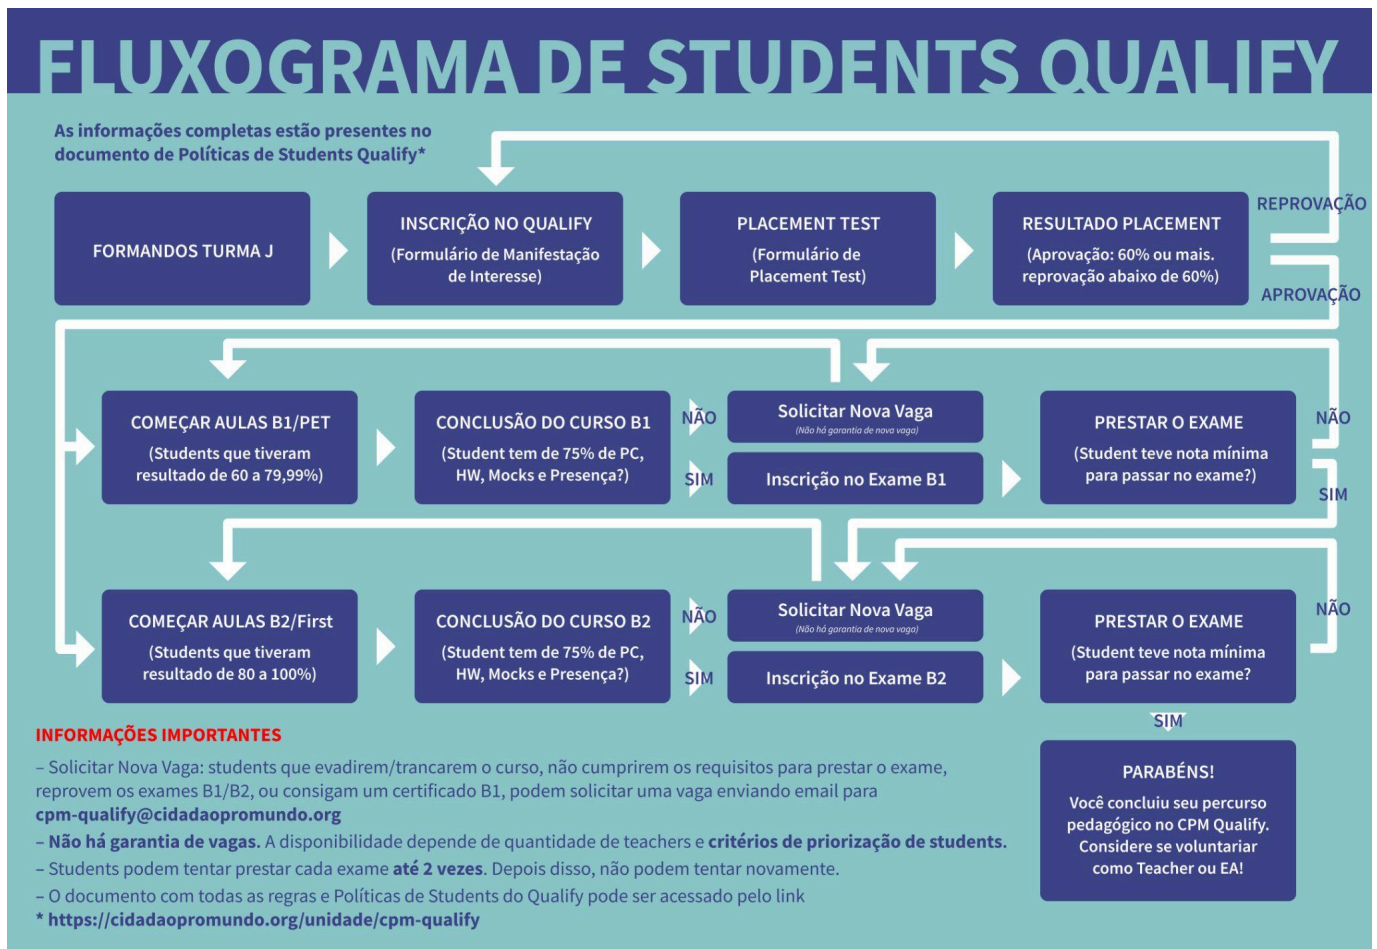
FLUXOGRAMA DE STUDENTS QUALIFY

As informações completas estão presentes no documento de Políticas de Students Qualify*

FORMANDOS TURMA J

INSCRIÇÃO NO QUALIFY
(Formulário de Manifestação de Interesse)

PLACEMENT TEST
(Formulário de Placement Test)

RESULTADO PLACEMENT
(Aprovação: 60% ou mais. reprovação abaixo de 60%)

REPROVAÇÃO

APROVAÇÃO

COMEÇAR AULAS B1/PET
(Students que tiveram resultado de 60 a 79,99%)

CONCLUSÃO DO CURSO B1
(Student tem de 75% de PC, HW, Mocks e Presença?)

NÃO

Solicitar Nova Vaga
(Não há garantia de nova vaga)

SIM

Inscrição no Exame B1

PRESTAR O EXAME
(Student teve nota mínima para passar no exame?)

NÃO

SIM

COMEÇAR AULAS B2/First
(Students que tiveram resultado de 80 a 100%)

CONCLUSÃO DO CURSO B2
(Student tem de 75% de PC, HW, Mocks e Presença?)

NÃO

Solicitar Nova Vaga
(Não há garantia de nova vaga)

SIM

Inscrição no Exame B2

PRESTAR O EXAME
(Student teve nota mínima para passar no exame?

NÃO

SIM

PARABÉNS!
Você concluiu seu percurso pedagógico no CPM Qualify. Considere se voluntariar como Teacher ou EA!

INFORMAÇÕES IMPORTANTES

– Solicitar Nova Vaga: students que evadirem/trancarem o curso, não cumprirem os requisitos para prestar o exame, reprovem os exames B1/B2, ou consigam um certificado B1, podem solicitar uma vaga enviando email para cpm-qualify@cidadaopromundo.org

– Não há garantia de vagas. A disponibilidade depende de quantidade de teachers e critérios de priorização de students.

– Students podem tentar prestar cada exame até 2 vezes. Depois disso, não podem tentar novamente.

– O documento com todas as regras e Políticas de Students do Qualify pode ser acessado pelo link

* https://cidadaopromundo.org/unidade/cpm-qualify